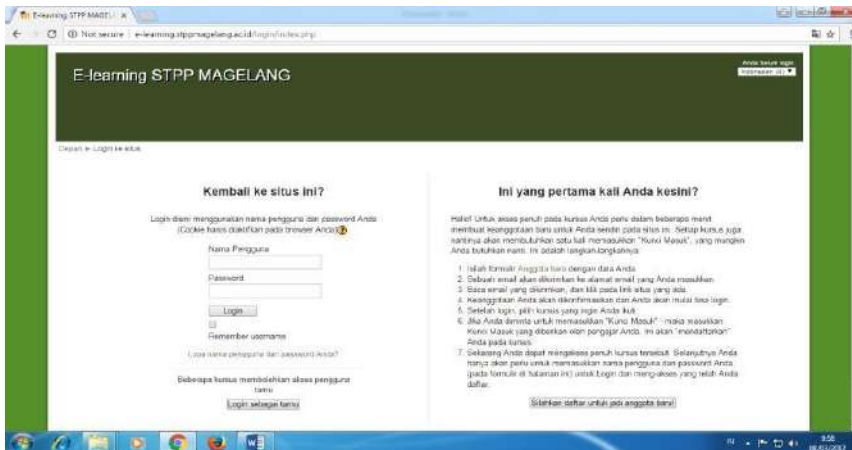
E-learning STPP MAGEL ×

Not secure | e-learning.stppmagelang.ac.id/login/index.php

E-learning STPP MAGELANG

Anda belum login
Indonesian (id) ▼

Depan ► Login ke situs

Kembali ke situs ini?

Login disini menggunakan nama pengguna dan password Anda (Cookie harus diaktifkan pada browser Anda)

Nama Pengguna

Password

Login

Remember username

Lupa nama pengguna dan password Anda?

Beberapa kursus membolehkan akses pengguna tamu

Login sebagai tamu

Ini yang pertama kali Anda kesini?

Halo! Untuk akses penuh pada kursus Anda perlu dalam beberapa menit membuat keanggotaan baru untuk Anda sendiri pada situs ini. Setiap kursus juga kaninya akan membutuhkan satu kali memasukkan "Kunci Masuk", yang mungkin Anda butuhkan nanti. Ini adalah langkah-langkahnya:

1. Isilah formulir Anggota baru dengan data Anda.
2. Sebuah email akan dikirimkan ke alamat email yang Anda masukkan.
3. Baca email yang dikirimkan, dan klik pada link situs yang ada.
4. Keanggotaan Anda akan dikonfirmasikan dan Anda akan mulai bisa login.
5. Setelah login, pilih kursus yang ingin Anda ikuti.
6. Jika Anda diminta untuk memasukkan "Kunci Masuk" - maka masukkan Kunci Masuk yang diberikan oleh pengajar Anda. Ini akan "mendaftarkan" Anda pada kursus.
7. Sekarang Anda dapat mengakses penuh kursus tersebut. Selanjutnya Anda hanya akan perlu untuk memasukkan nama pengguna dan password Anda (pada formulir di halaman ini) untuk Login dan meng-akses yang telah Anda daftar.

Silahkan daftar untuk jadi anggota baru!

9:58
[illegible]